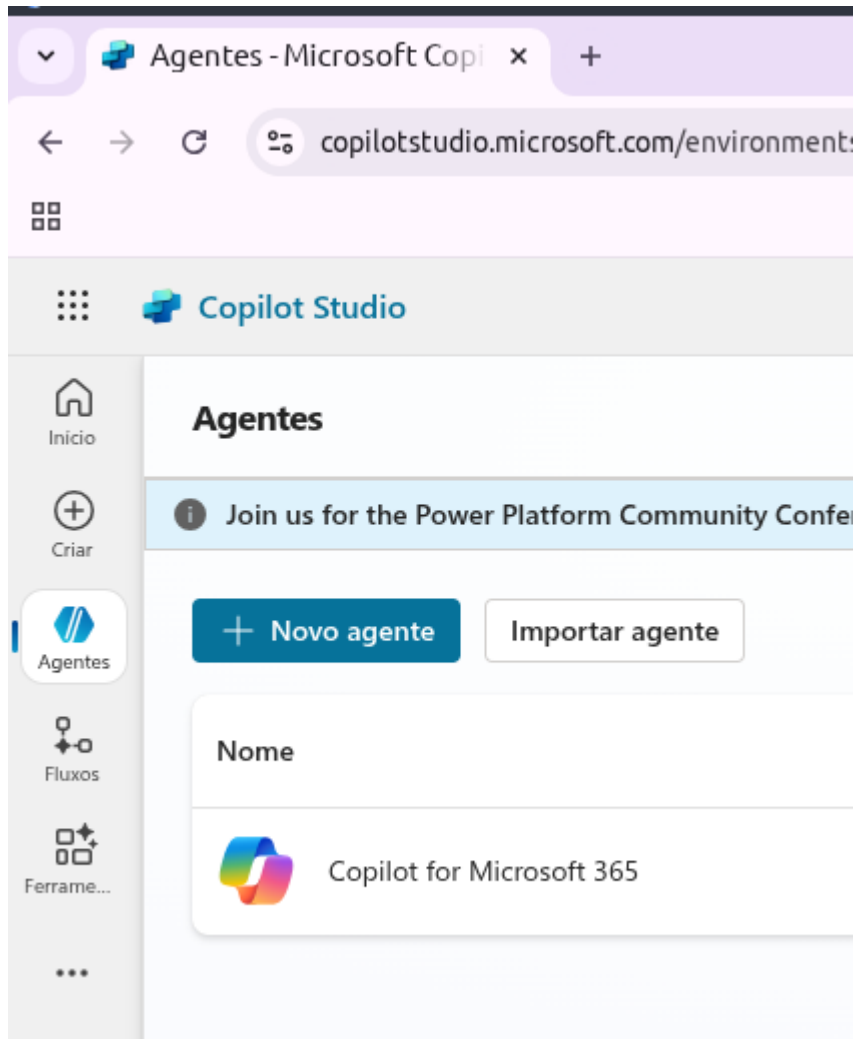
Agentes - Microsoft Copi ×
+

copilotstudio.microsoft.com/environments

Copilot Studio

Início

Criar

Agentes

Fluxos

Ferrame...

...

Agentes

Join us for the Power Platform Community Confe

+ Novo agente

Importar agente

Nome

Copilot for Microsoft 365